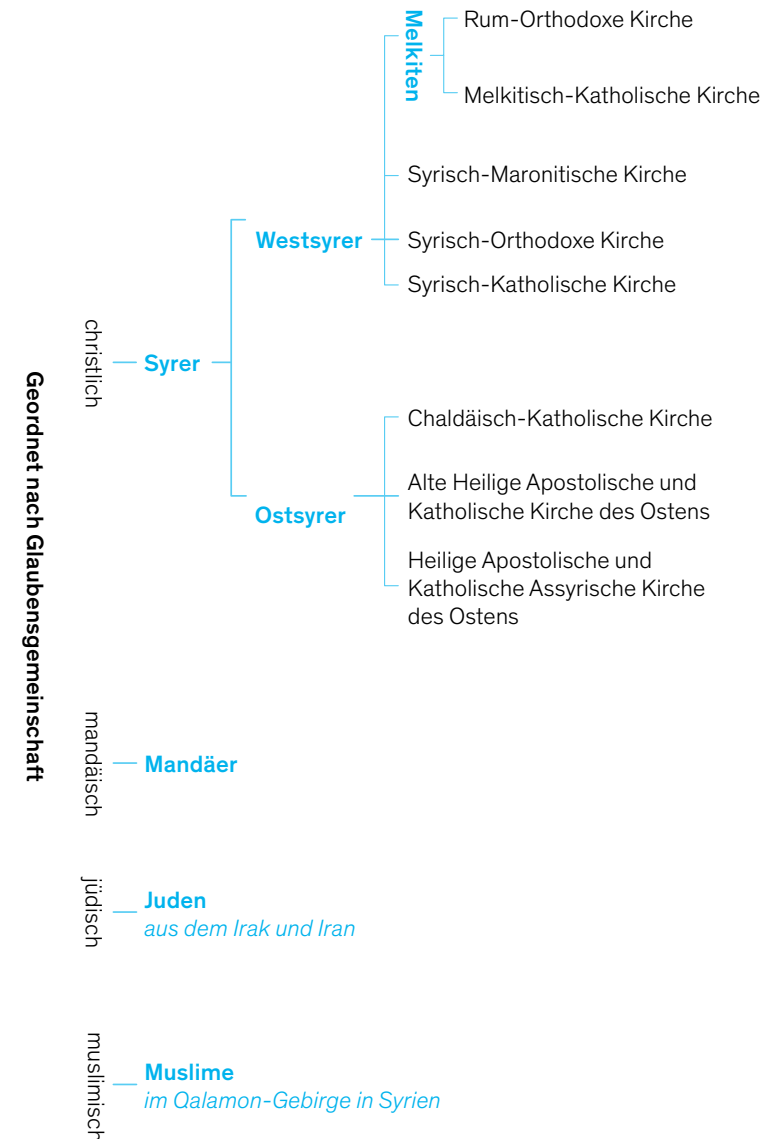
Geordnet nach Glaubensgemeinschaft

christlich

Syrer

Westsyrer

Melkiten

Rum-Orthodoxe Kirche

Melkitisch-Katholische Kirche

Syrisch-Maronitische Kirche

Syrisch-Orthodoxe Kirche

Syrisch-Katholische Kirche

Ostsyrer

Chaldäisch-Katholische Kirche

Alte Heilige Apostolische und Katholische Kirche des Ostens

Heilige Apostolische und Katholische Assyrische Kirche des Ostens

mandäisch

Mandäer

jüdisch

Juden
aus dem Irak und Iran

muslimisch

Muslime
im Qalamon-Gebirge in Syrien